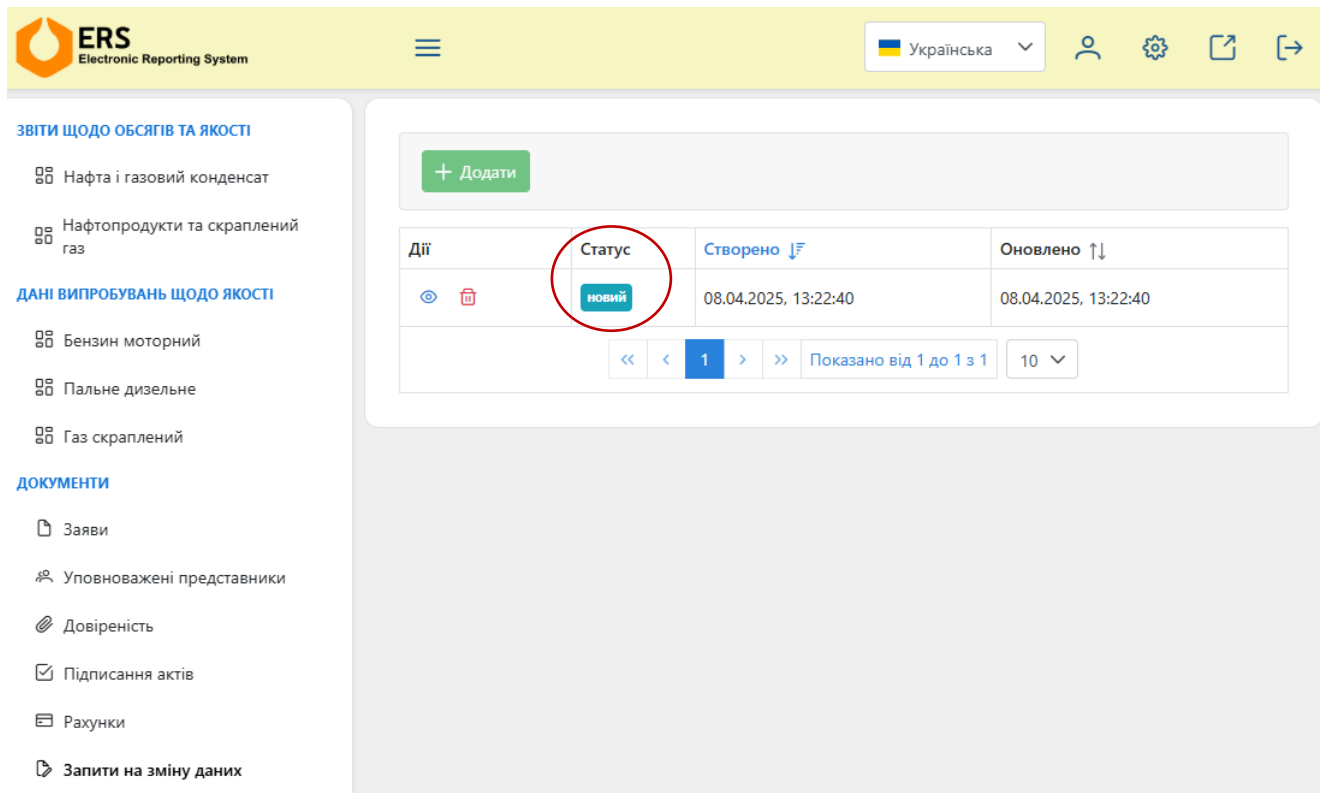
ERS
Electronic Reporting System

Українська

ЗВІТИ ЩОДО ОБСЯГІВ ТА ЯКОСТІ
Нафта і газовий конденсат
Нафтопродукти та скраплений газ
ДАНІ ВИПРОБУВАНЬ ЩОДО ЯКОСТІ
Бензин моторний
Пальне дизельне
Газ скраплений
ДОКУМЕНТИ
Заяви
Уповноважені представники
Довіреність
Підписання актів
Рахунки
Запити на зміну даних

+ Додати

| Дії | Статус | Створено | Оновлено |
|---|---|---|---|
| | новий | 08.04.2025, 13:22:40 | 08.04.2025, 13:22:40 |

« ‹ 1 › » Показано від 1 до 1 з 1 10